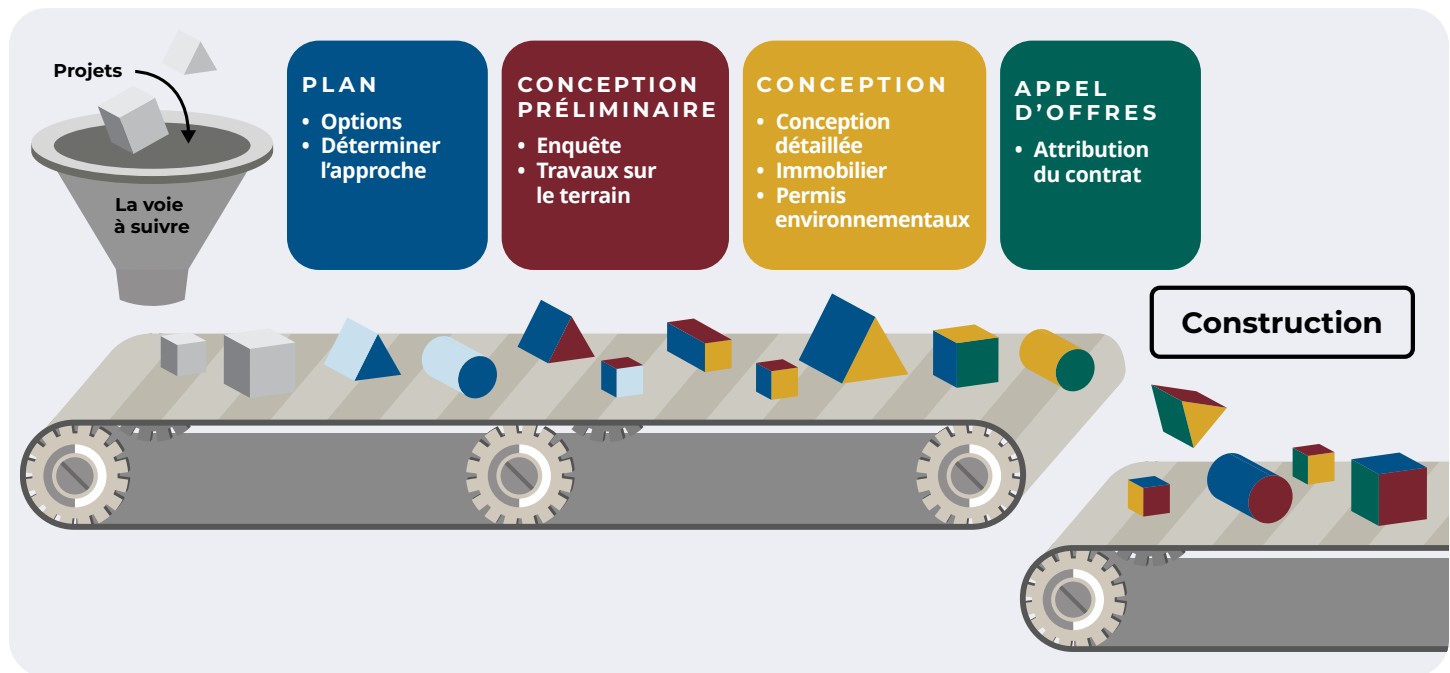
Projets

La voie à suivre

PLAN
• Options
• Déterminer l'approche

CONCEPTION PRÉLIMINAIRE
• Enquête
• Travaux sur le terrain

CONCEPTION
• Conception détaillée
• Immobilier
• Permis environnementaux

APPEL D'OFFRES
• Attribution du contrat

Construction